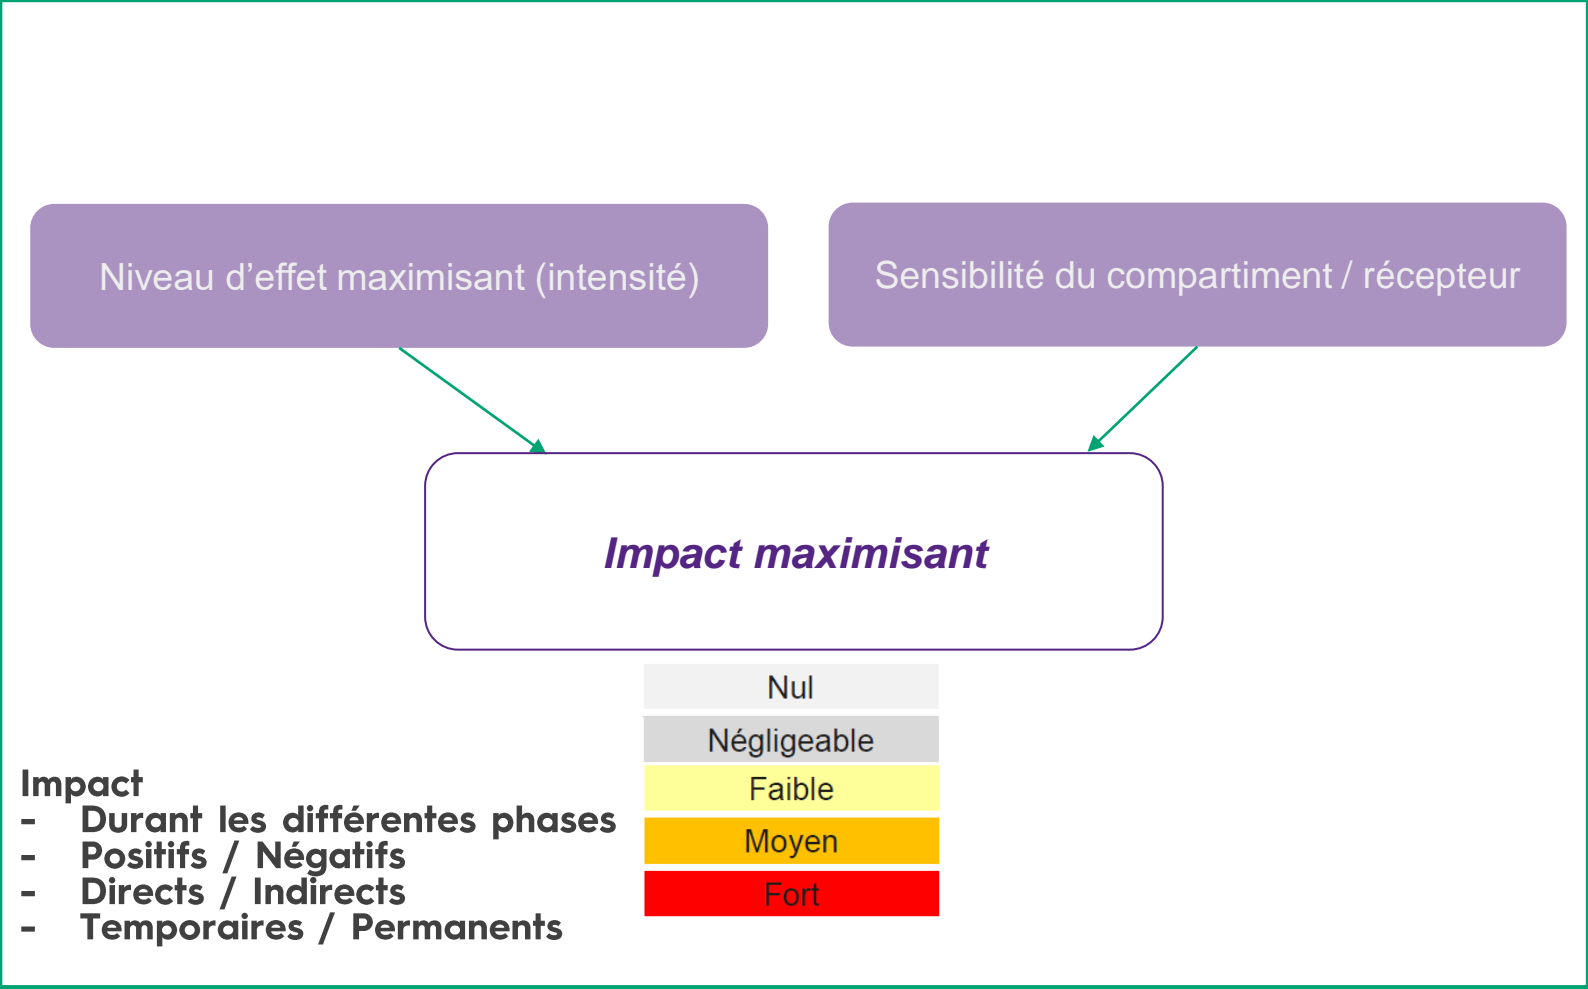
Niveau d’effet maximisant (intensité)

Sensibilité du compartiment / récepteur

*Impact maximisant*

Nul
Négligeable
Faible
Moyen
Fort

Impact
- Durant les différentes phases
- Positifs / Négatifs
- Directs / Indirects
- Temporaires / Permanents